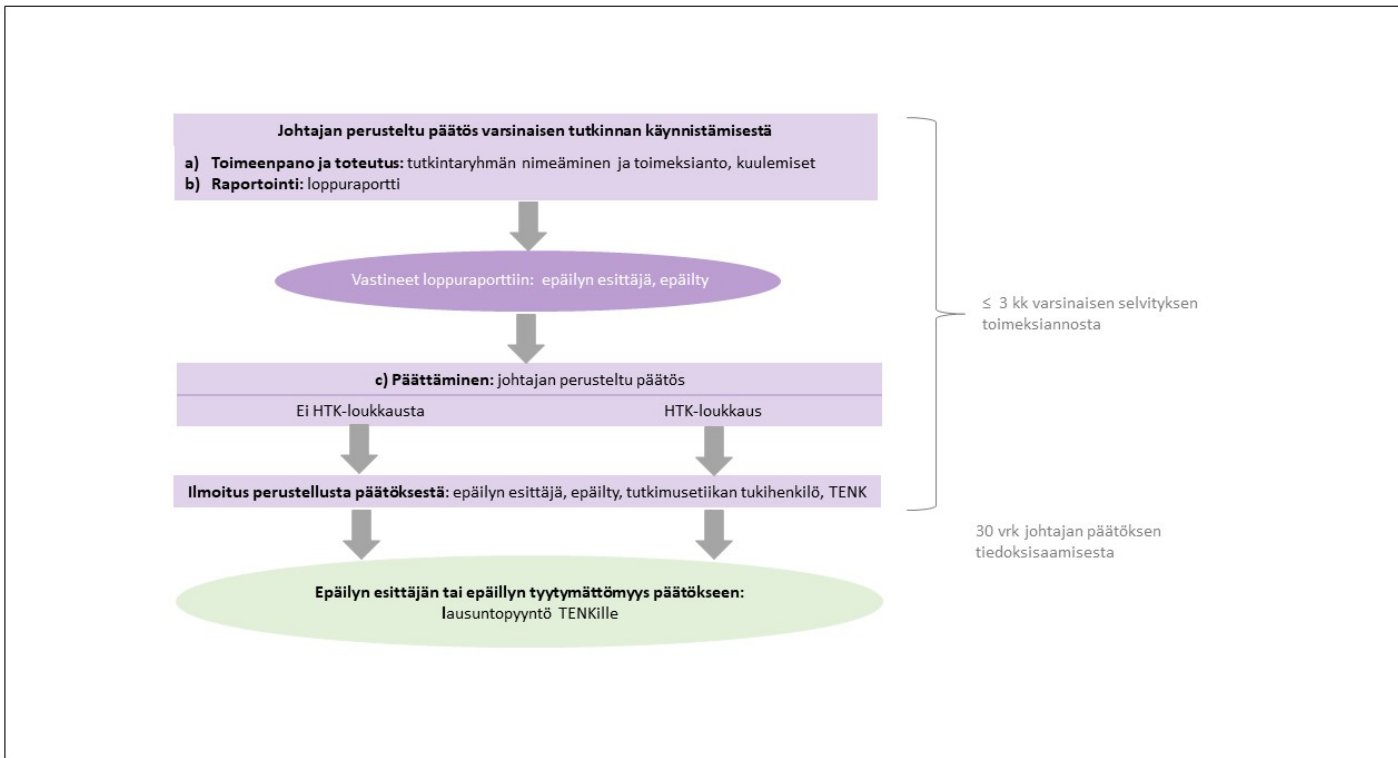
Johtajan perusteltu päätös varsinaisen tutkinnan käynnistämisestä

a) Toimeenpano ja toteutus: tutkintaryhmän nimeäminen ja toimeksianto, kuulemiset
b) Raportointi: loppuraportti

Vastineet loppuraporttiin: epäilyn esittäjä, epäilty

≤ 3 kk varsinaisen selvityksen toimeksiannosta

c) Päättäminen: johtajan perusteltu päätös

Ei HTK-loukkausta

HTK-loukkaus

Ilmoitus perustellusta päätöksestä: epäilyn esittäjä, epäilty, tutkimusetiikan tukihenkilö, TENK

30 vrk johtajan päätöksen tiedoksisaamisesta

Epäilyn esittäjän tai epäillyn tyytymättömyys päätökseen:
lausuntopyyntö TENKille